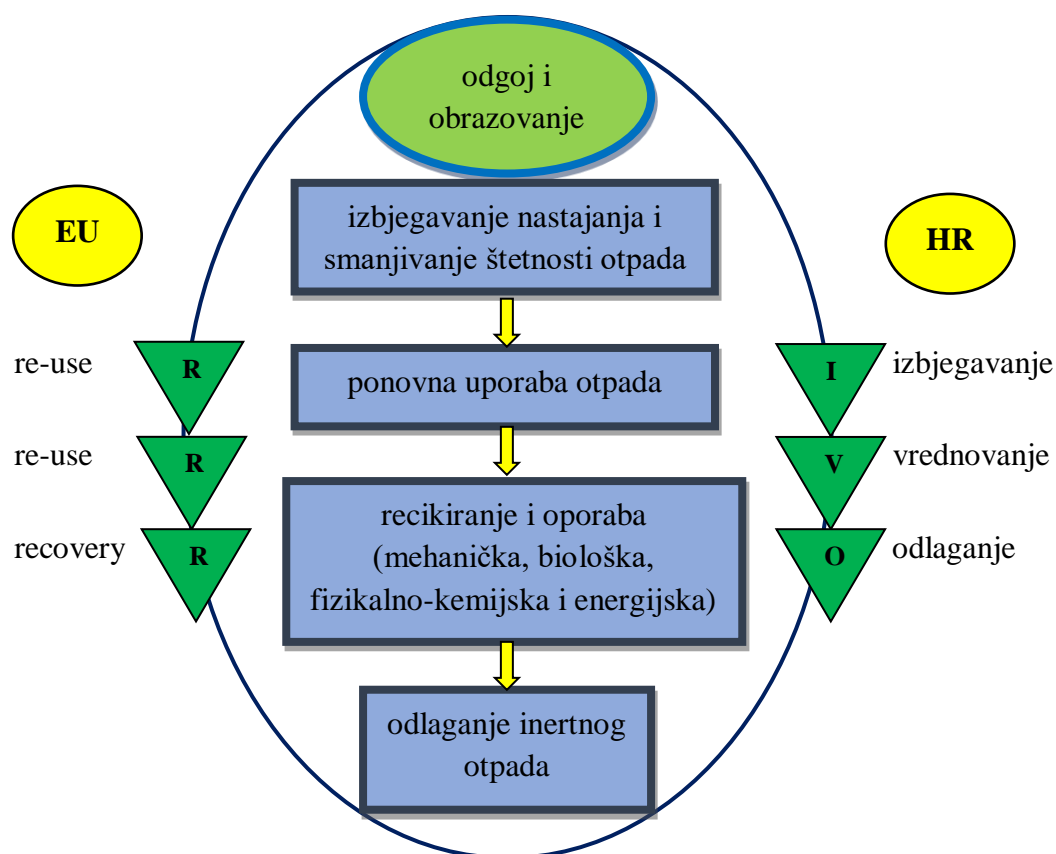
odgoj i obrazovanje

EU

HR

izbjegavanje nastajanja i smanjivanje štetnosti otpada

re-use R

I izbjegavanje

ponovna uporaba otpada

re-use R

V vrednovanje

recovery R

O odlaganje

recikiranje i oporaba (mehanička, biološka, fizikalno-kemijska i energijska)

odlaganje inertnog otpada